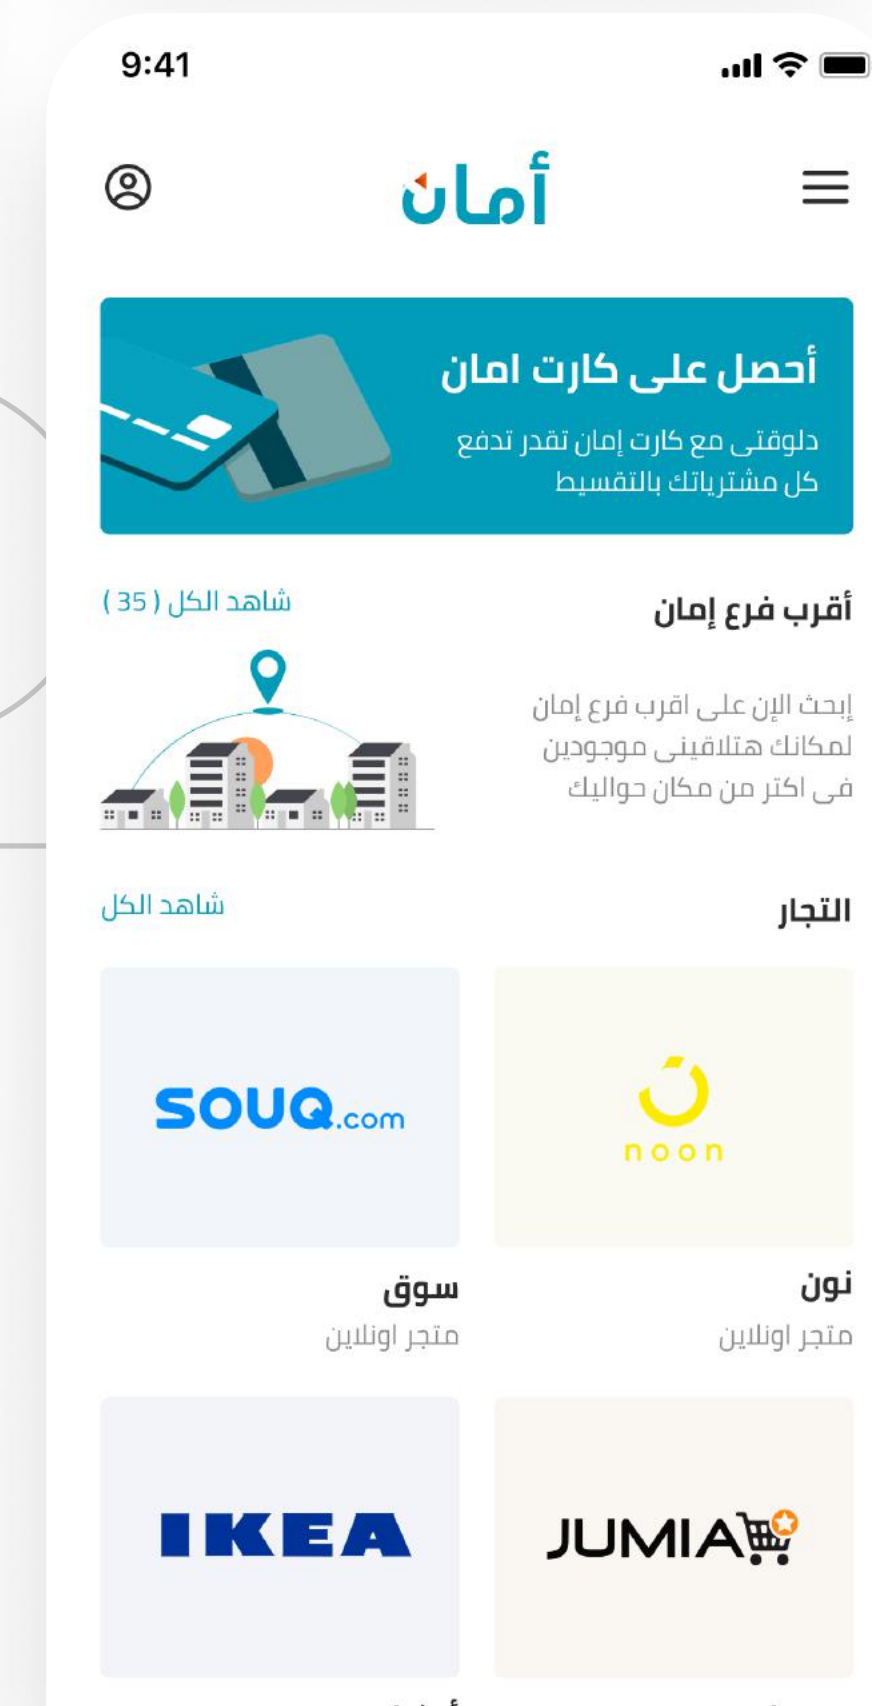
9:41

أمان

أحصل على كارت امان

دلوقتى مع كارت إمان تقدر تدفع كل مشترياتك بالتقسيط

أقرب فرع إمان

شاهد الكل ( 35 )

إبحث الإن على اقرب فرع إمان لمكانك هتلاقينى موجودين فى اكتر من مكان حواليك

التجار

شاهد الكل

noon

نون

متجر اونلاين

SOUQ.com

سوق

متجر اونلاين

JUMIA

IKEA